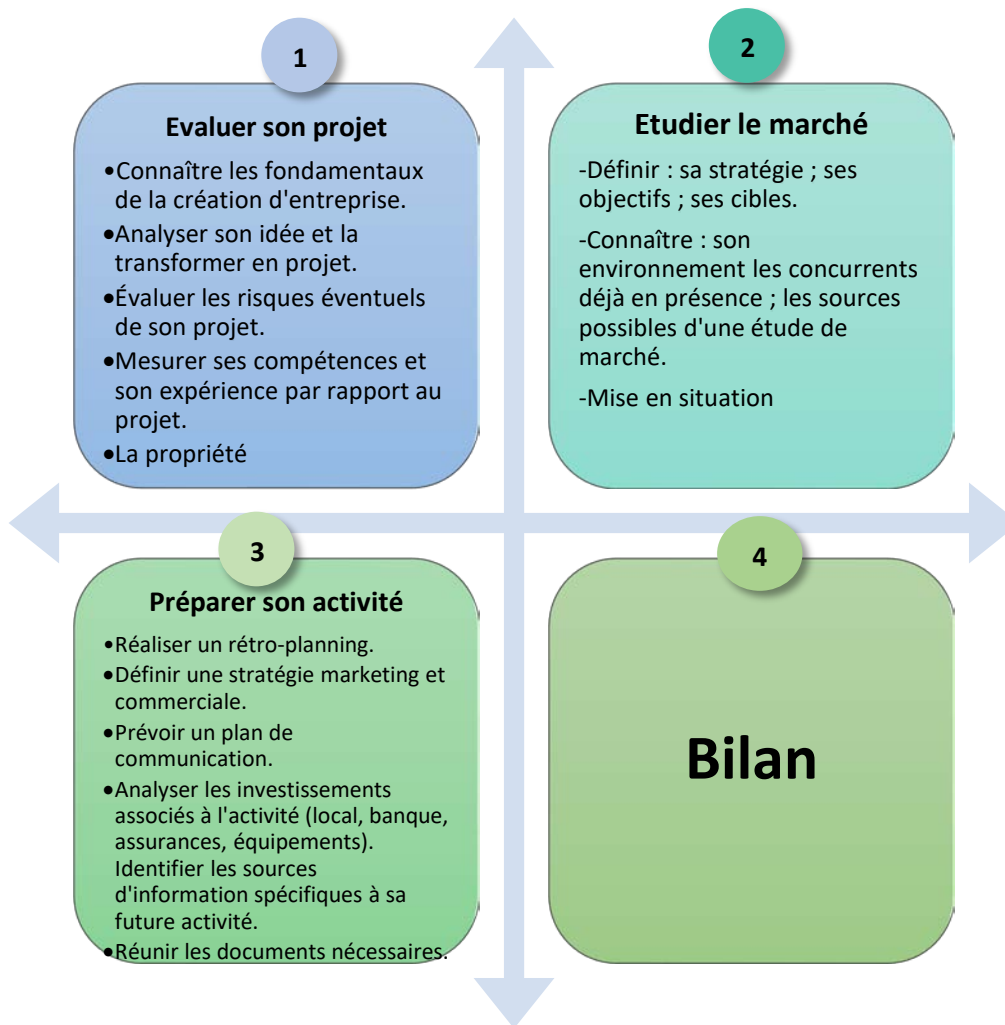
1

Evaluer son projet

•Connaître les fondamentaux de la création d'entreprise.
•Analyser son idée et la transformer en projet.
•Évaluer les risques éventuels de son projet.
•Mesurer ses compétences et son expérience par rapport au projet.
•La propriété

2

Etudier le marché

-Définir : sa stratégie ; ses objectifs ; ses cibles.

-Connaître : son environnement les concurrents déjà en présence ; les sources possibles d'une étude de marché.

-Mise en situation

3

Préparer son activité

•Réaliser un rétro-planning.
•Définir une stratégie marketing et commerciale.
•Prévoir un plan de communication.
•Analyser les investissements associés à l'activité (local, banque, assurances, équipements). Identifier les sources d'information spécifiques à sa future activité.
•Réunir les documents nécessaires.

4

Bilan